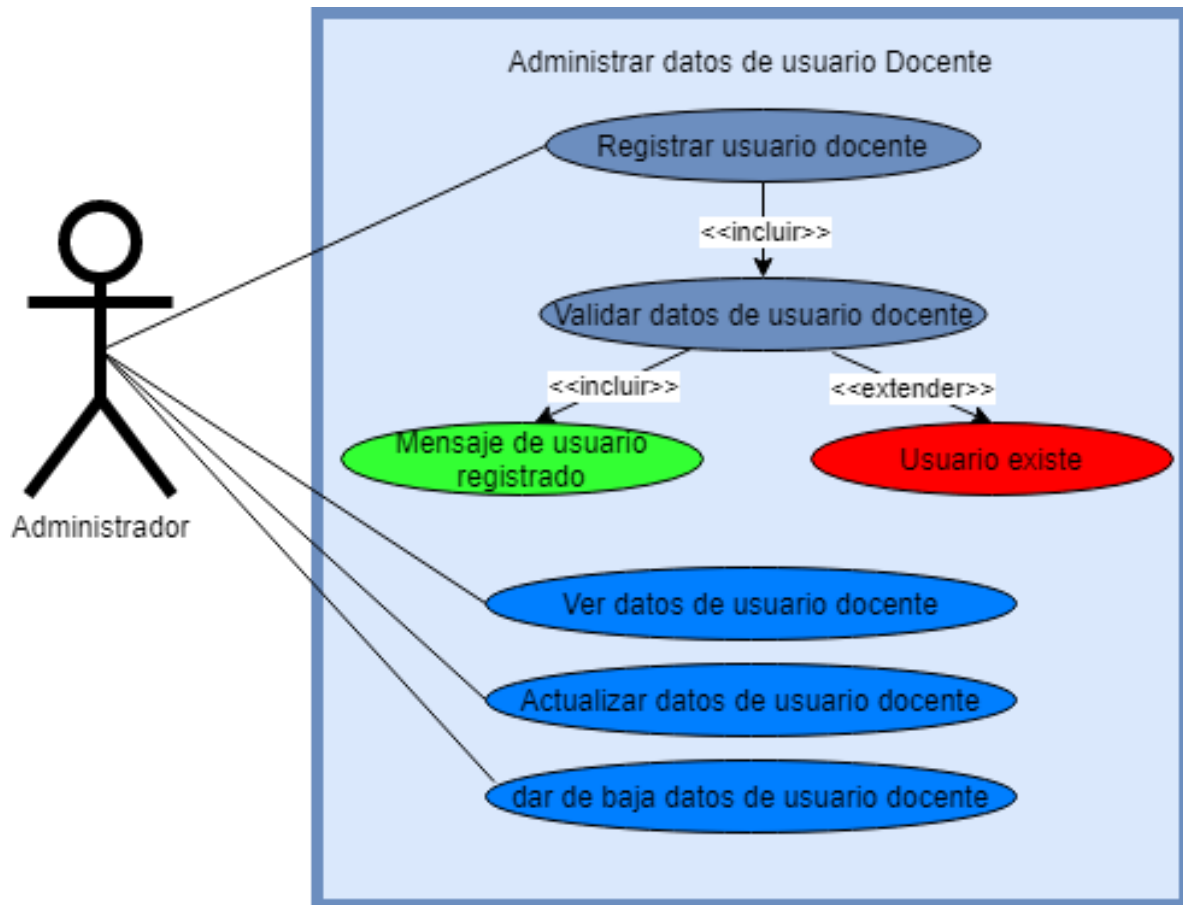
Administrar datos de usuario Docente

Administrador

Registrar usuario docente

<<incluir>>

Validar datos de usuario docente

<<incluir>>

<<extender>>

Mensaje de usuario registrado

Usuario existe

Ver datos de usuario docente

Actualizar datos de usuario docente

dar de baja datos de usuario docente